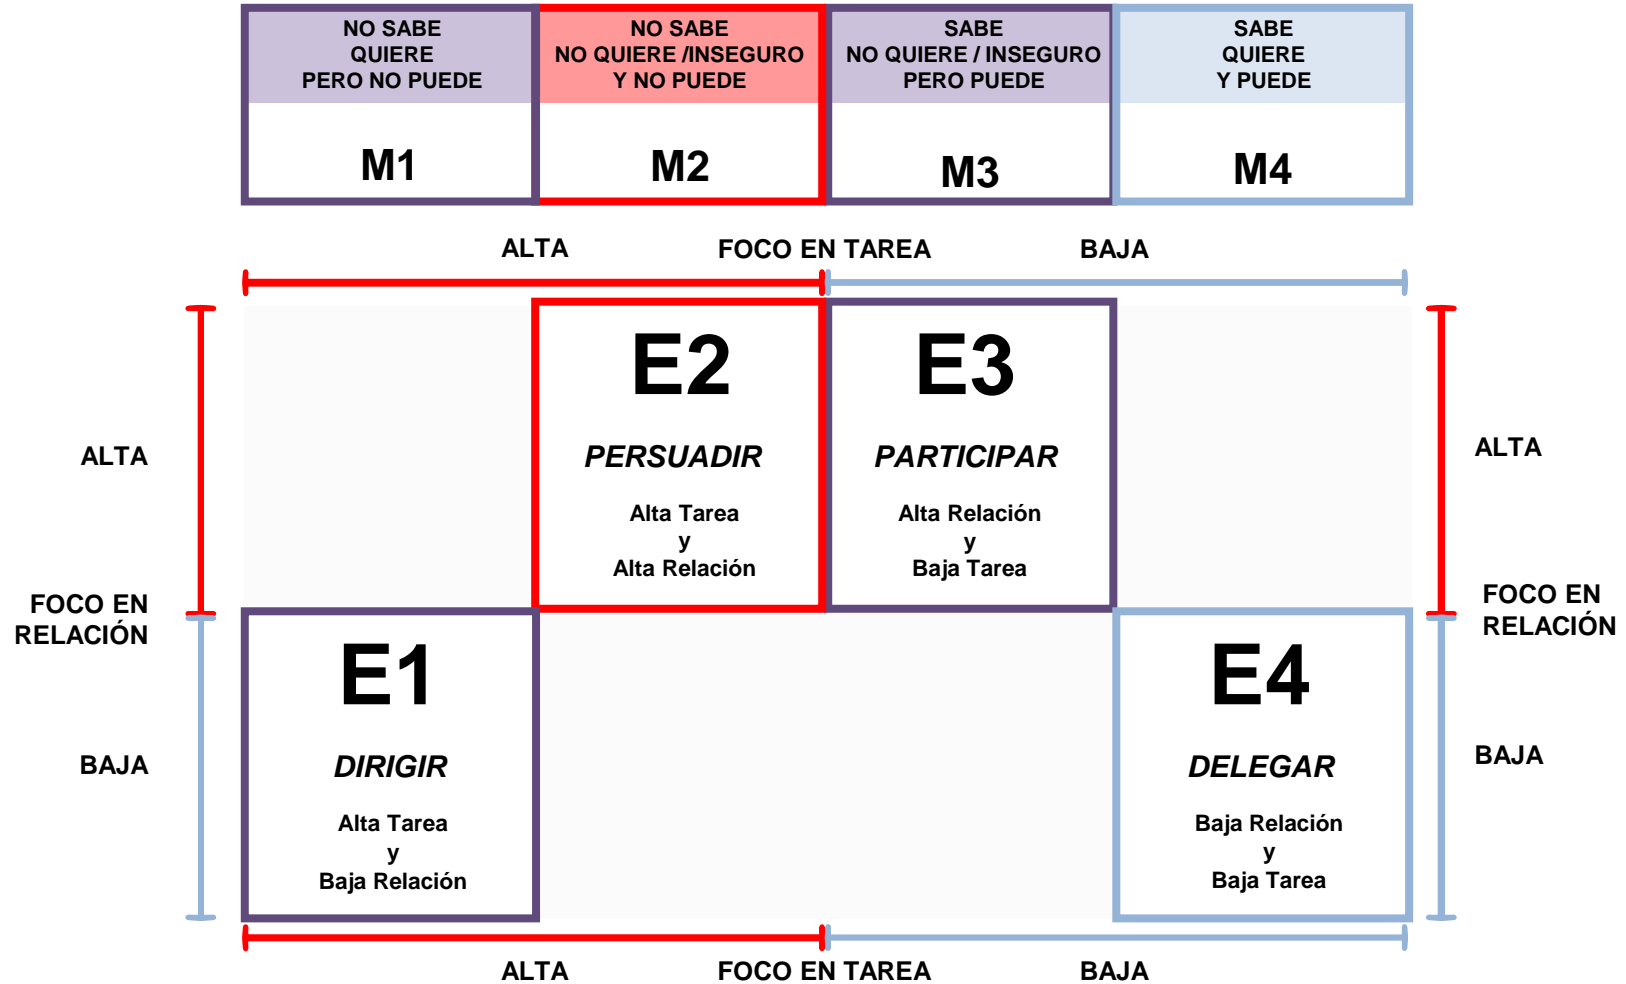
| NO SABE QUIERE PERO NO PUEDE | NO SABE NO QUIERE /INSEGURO Y NO PUEDE | SABE NO QUIERE / INSEGURO PERO PUEDE | SABE QUIERE Y PUEDE |
|---|---|---|---|
| M1 | M2 | M3 | M4 |

ALTA FOCO EN TAREA BAJA

ALTA

FOCO EN RELACIÓN

BAJA

E2
PERSUADIR
Alta Tarea
y
Alta Relación

E3
PARTICIPAR
Alta Relación
y
Baja Tarea

ALTA

FOCO EN RELACIÓN

BAJA

E1
DIRIGIR
Alta Tarea
y
Baja Relación

E4
DELEGAR
Baja Relación
y
Baja Tarea

ALTA FOCO EN TAREA BAJA